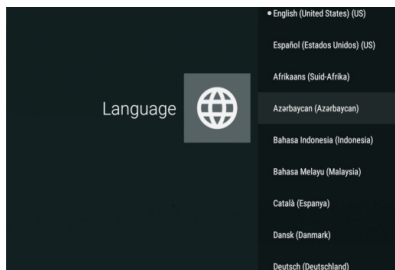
Language

• English (United States) (US)

Español (Estados Unidos) (US)

Afrikaans (Suid-Afrika)

Azərbaycan (Azərbaycan)

Bahasa Indonesia (Indonesia)

Bahasa Melayu (Malaysia)

Català (Espanya)

Dansk (Danmark)

Deutsch (Deutschland)